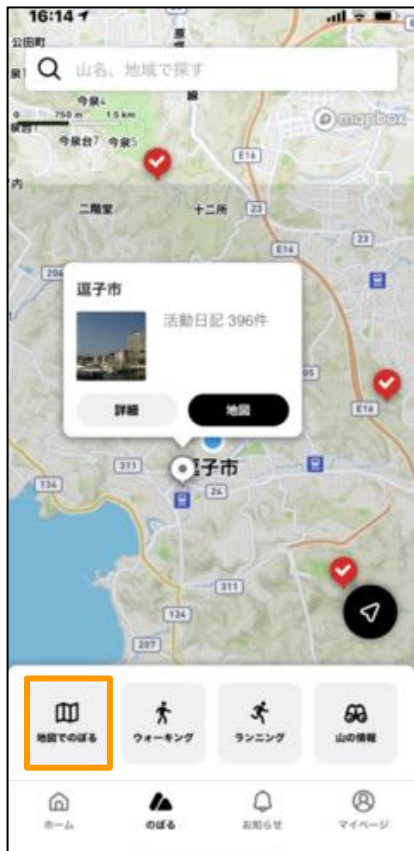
16:14
公田町
山名、地域で探す
今泉4
今泉
0 750 m 1.5 km
今泉台7 今泉5
mapbox
E16
二階堂
十二所
23
E16
206
逗子市
活動日記 396件
詳細
地図
E16
311
逗子市
24
134
311
134
207
地図でのぼる
ウォーキング
ランニング
山の情報
ホーム
のぼる
お知らせ
マイページ